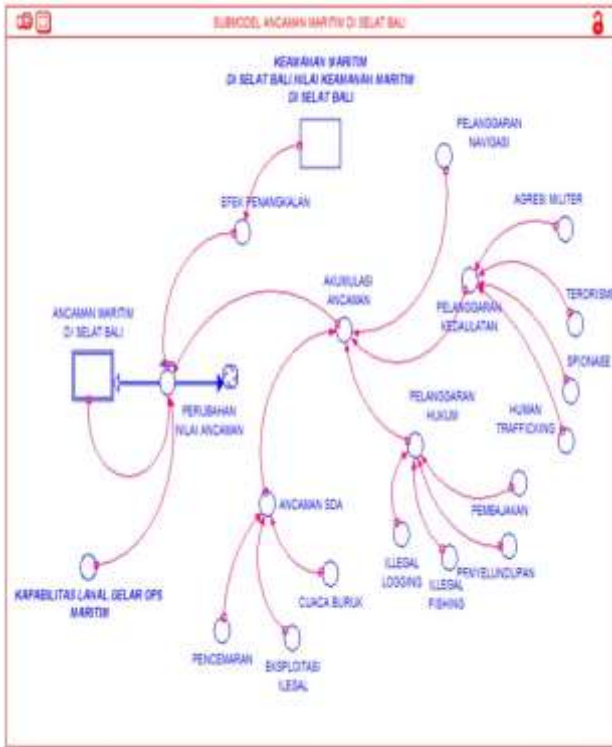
SUBMODEL ANCAMAN MARITIM DI SELAT BALI

KEAMANAN MARITIM DI SELAT BALI NILAI KEAMANAN MARITIM DI SELAT BALI

PELANGGARAN NAVIGASI

EFEK PENANGKALAN

AGRESI MILITER

AKUMULASI ANCAMAN

TERORISME

PELANGGARAN KEDAULATAN

ANCAMAN MARITIM DI SELAT BALI

SPIONASE

PERUBAHAN NILAI ANCAMAN

PELANGGARAN HUKUM

HUMAN TRAFFICKING

ANCAMAN SDA

PEMBAJAKAN

ILLEGAL LOGGING

ILLEGAL FISHING

PENYELUNDUPAN

KAPABILITAS LANAL GELAR OPS MARITIM

CUACA BURUK

PENCEMARAN

EKSPLOITASI ILEGAL